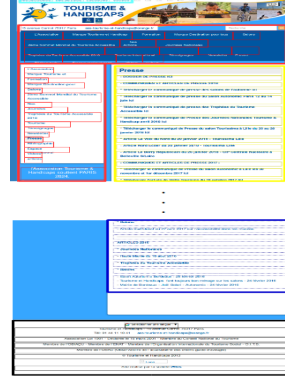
TOURISME &
HANDICAPS

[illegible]

Association | Label Tourisme & Handicap | Marque Destination pour tous | Forum

Votre interlocuteur Tourisme & Handicaps | Actions | Journées Nationales

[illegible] | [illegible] | Newsletter | Presse

Presse

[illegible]

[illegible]

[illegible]

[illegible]

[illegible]

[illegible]

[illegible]

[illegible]

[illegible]

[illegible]

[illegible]

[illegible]

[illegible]

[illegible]

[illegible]

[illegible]

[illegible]

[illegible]

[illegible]

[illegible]

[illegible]

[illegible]

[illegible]